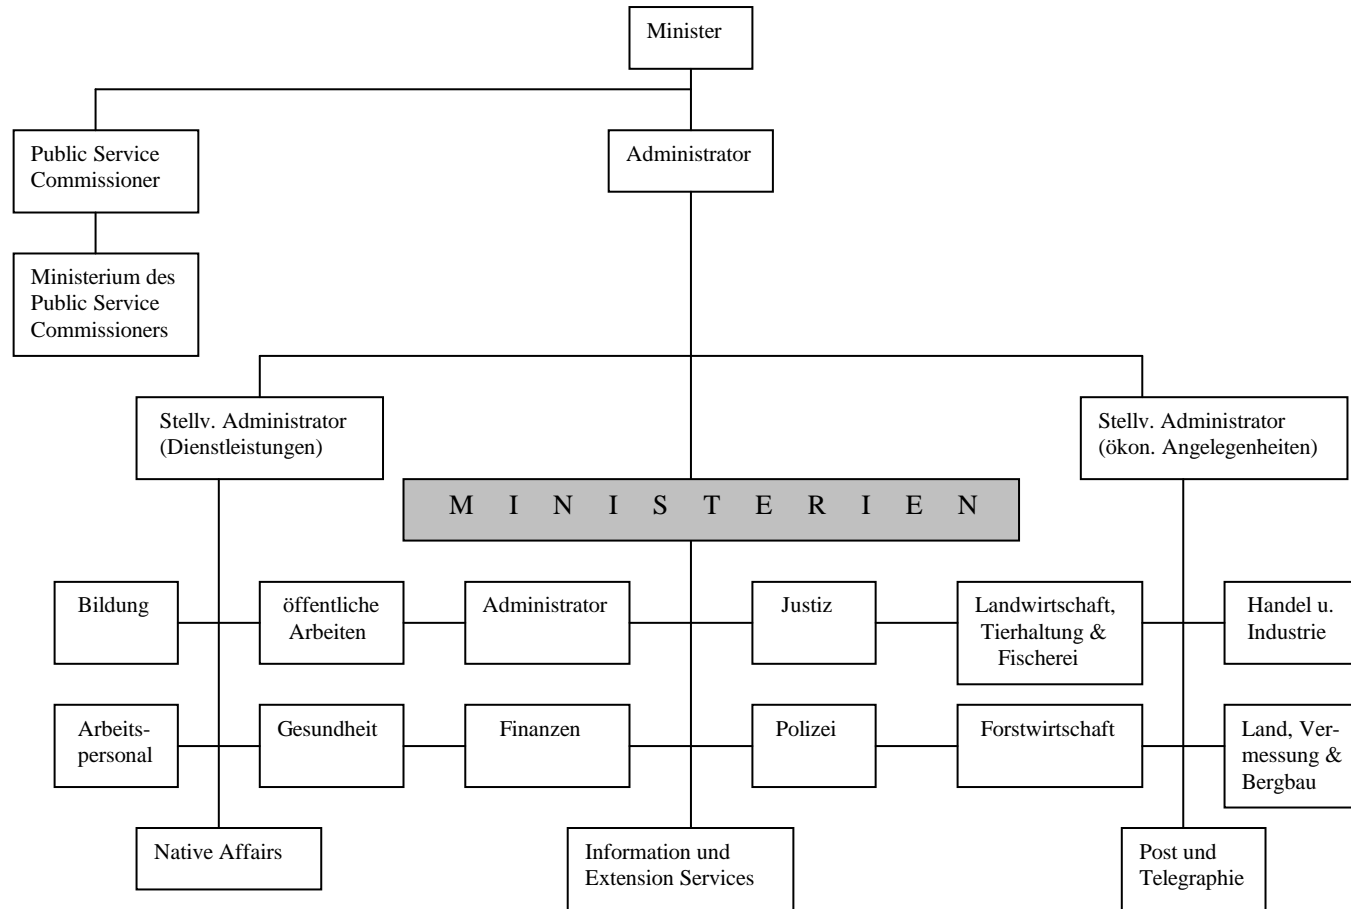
Minister

Public Service Commissioner

Administrator

Ministerium des Public Service Commissioners

Stellv. Administrator (Dienstleistungen)

Stellv. Administrator (ökon. Angelegenheiten)

M I N I S T E R I E N

Bildung

öffentliche Arbeiten

Administrator

Justiz

Landwirtschaft, Tierhaltung & Fischerei

Handel u. Industrie

Arbeitspersonal

Gesundheit

Finanzen

Polizei

Forstwirtschaft

Land, Vermessung & Bergbau

Native Affairs

Information und Extension Services

Post und Telegraphie